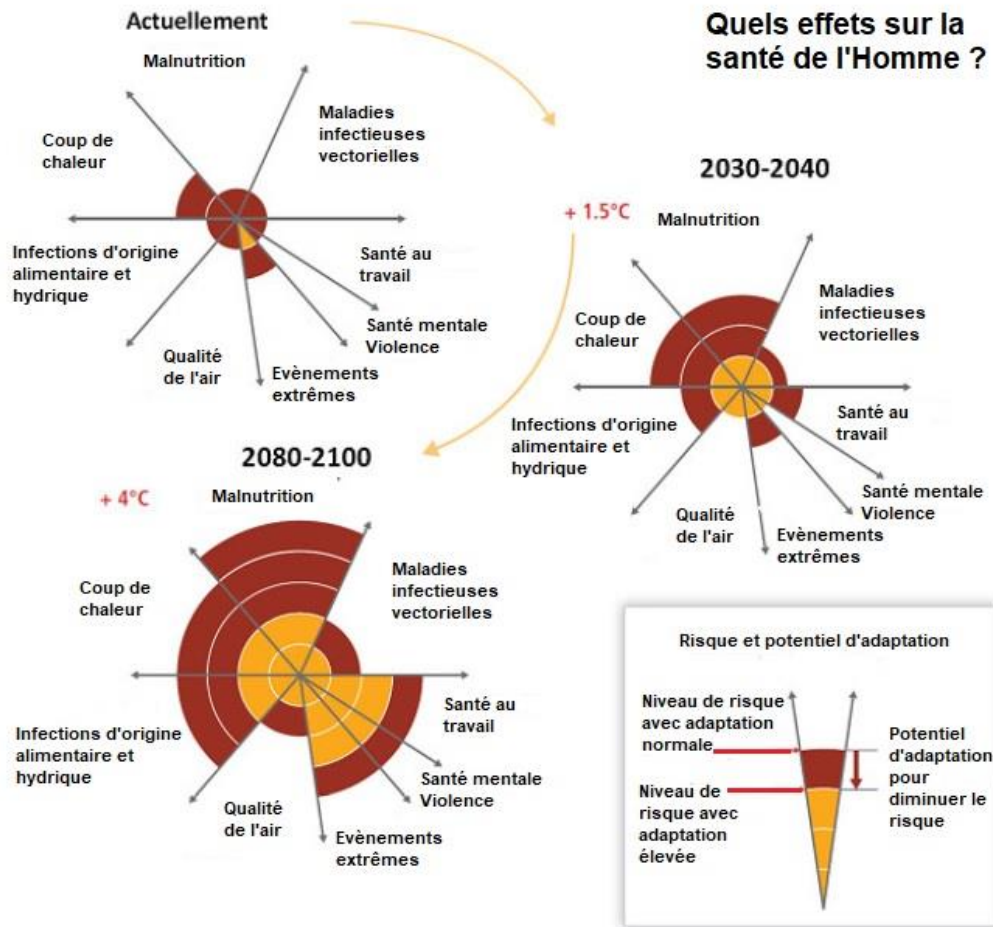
Actuellement

Quels effets sur la santé de l'Homme ?

Malnutrition
Maladies infectieuses vectorielles
Coup de chaleur
Infections d'origine alimentaire et hydrique
Santé au travail
Santé mentale Violence
Qualité de l'air
Evènements extrêmes

2030-2040
+ 1.5°C
Malnutrition
Maladies infectieuses vectorielles
Coup de chaleur
Infections d'origine alimentaire et hydrique
Santé au travail
Santé mentale Violence
Qualité de l'air
Evènements extrêmes

2080-2100
+ 4°C
Malnutrition
Maladies infectieuses vectorielles
Coup de chaleur
Infections d'origine alimentaire et hydrique
Santé au travail
Santé mentale Violence
Qualité de l'air
Evènements extrêmes

Risque et potentiel d'adaptation
Niveau de risque avec adaptation normale
Niveau de risque avec adaptation élevée
Potentiel d'adaptation pour diminuer le risque